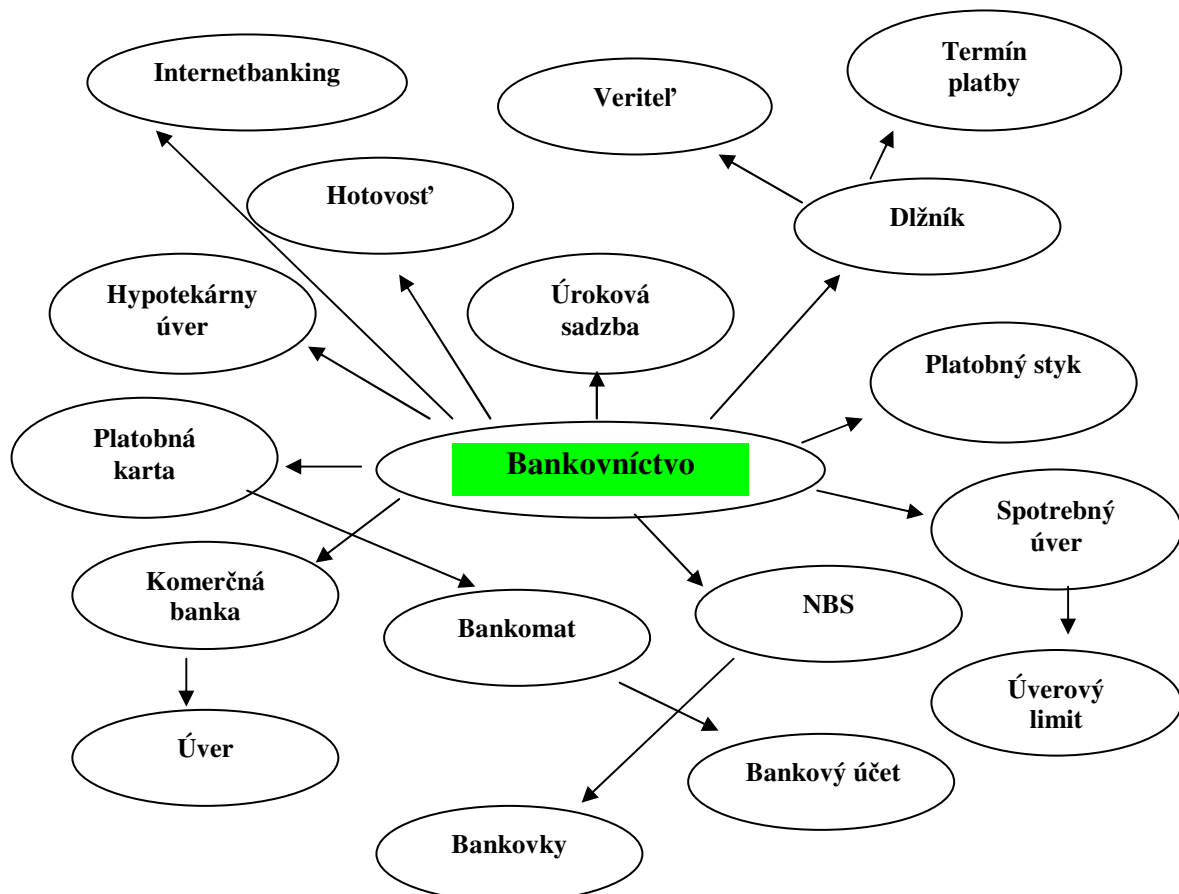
Internetbanking

Termín platby

Veriteľ

Hotovosť

Dlžník

Hypotekárny úver

Úroková sadzba

Platobný styk

Platobná karta

Bankovníctvo

Spotrebný úver

Komerčná banka

Bankomat

NBS

Úverový limit

Úver

Bankový účet

Bankovky